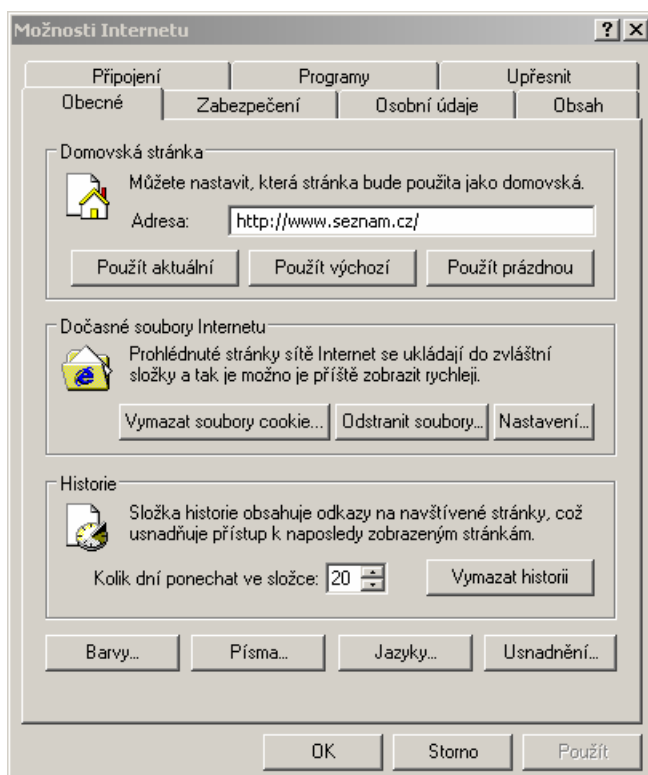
Možnosti Internetu

? X

Připojení | Programy | Upřesnit

Obecné | Zabezpečení | Osobní údaje | Obsah

Domovská stránka

Můžete nastavit, která stránka bude použita jako domovská.

Adresa: http://www.seznam.cz/

Použít aktuální | Použít výchozí | Použít prázdnou

Dočasné soubory Internetu

Prohlédnuté stránky sítě Internet se ukládají do zvláštní složky a tak je možno je příště zobrazit rychleji.

Vymazat soubory cookie... | Odstranit soubory... | Nastavení...

Historie

Složka historie obsahuje odkazy na navštívené stránky, což usnadňuje přístup k naposledy zobrazeným stránkám.

Kolik dní ponechat ve složce: 20

Vymazat historii

Barvy... | Písma... | Jazyky... | Usnadnění...

OK | Storno | Použít